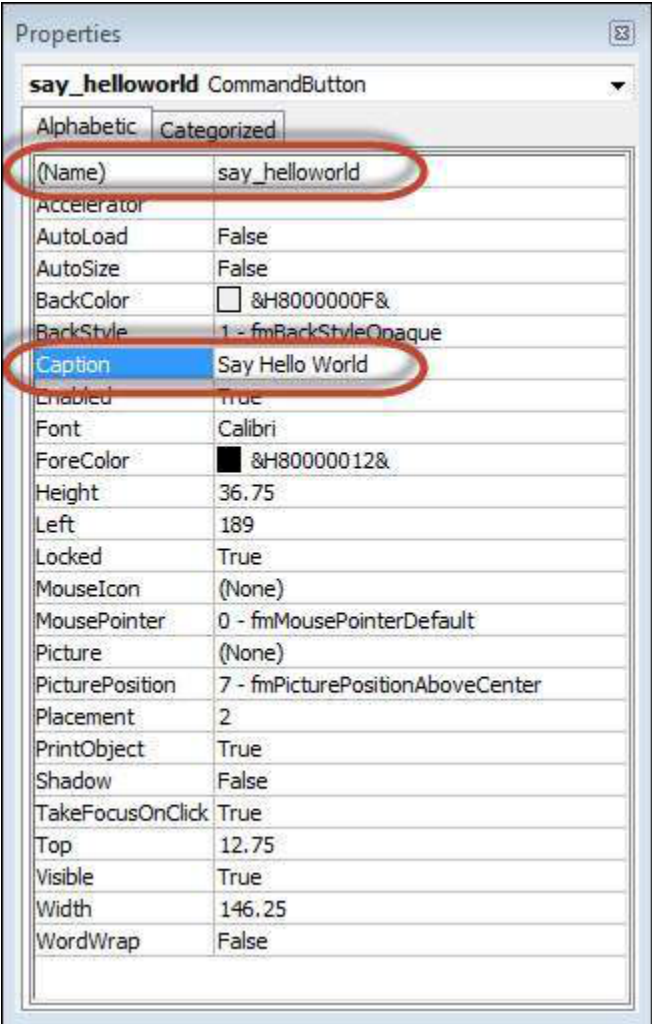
Properties

say_helloworld CommandButton

Alphabetic | Categorized

| | |
|---|---|
| (Name) | say_helloworld |
| Accelerator | |
| AutoLoad | False |
| AutoSize | False |
| BackColor | &H8000000F& |
| BackStyle | 1 - fmBackStyleOpaque |
| Caption | Say Hello World |
| Enabled | True |
| Font | Calibri |
| ForeColor | &H80000012& |
| Height | 36.75 |
| Left | 189 |
| Locked | True |
| MouseIcon | (None) |
| MousePointer | 0 - fmMousePointerDefault |
| Picture | (None) |
| PicturePosition | 7 - fmPicturePositionAboveCenter |
| Placement | 2 |
| PrintObject | True |
| Shadow | False |
| TakeFocusOnClick | True |
| Top | 12.75 |
| Visible | True |
| Width | 146.25 |
| WordWrap | False |